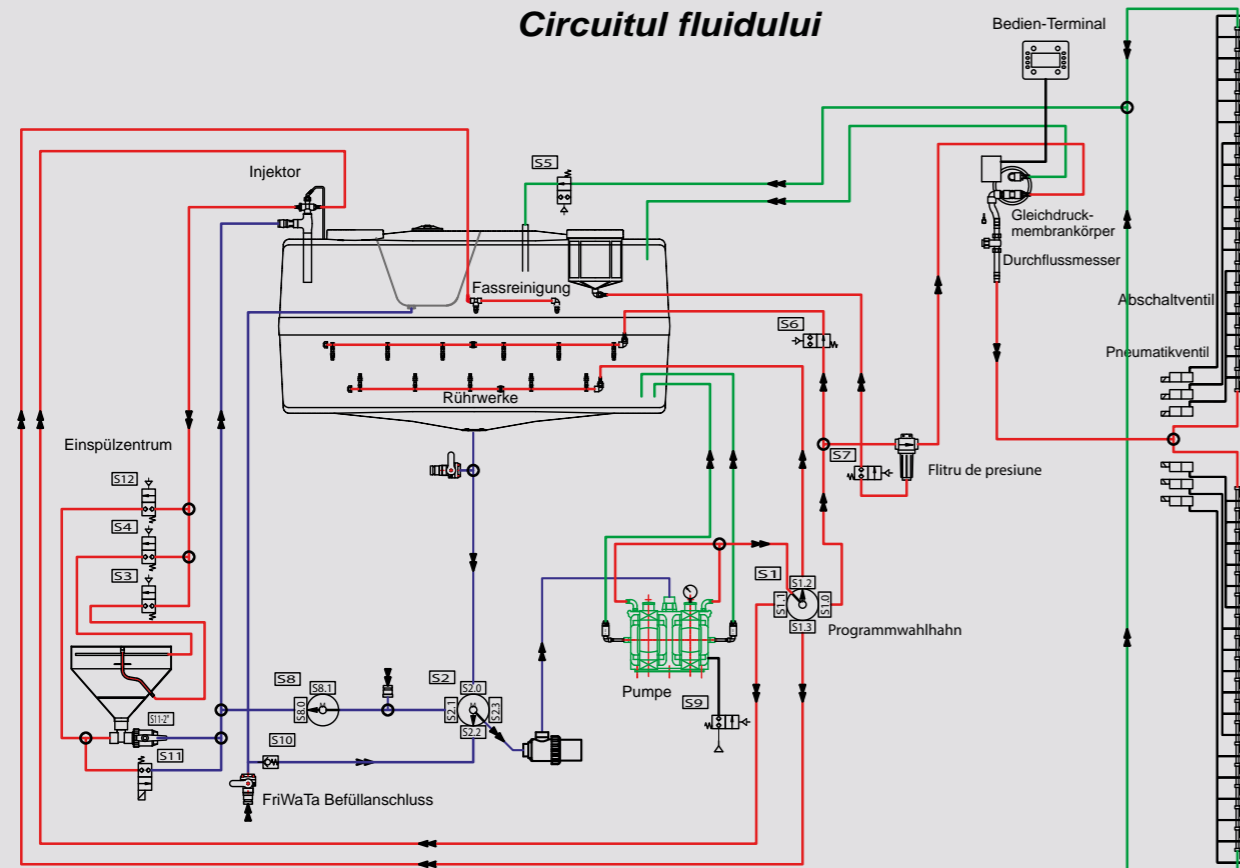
Circuitul fluidului

Bedien-Terminal

Injektor

S5

Gleichdruck-membrankörper

Durchflussmesser

Fassreinigung

S6

Abschaltventil

Pneumatikventil

Rührwerke

Einspülzentrum

S7

Flitru de presiune

S12

S4

S3

S1

S1.2

S1.1

S1.0

S1.3

Programmwahlhahn

Pumpe

S8

S8.1

S8.0

S2

S2.0

S2.1

S2.3

S2.2

S9

S11-2"

S11

S10

FriWaTa Befüllanschluss